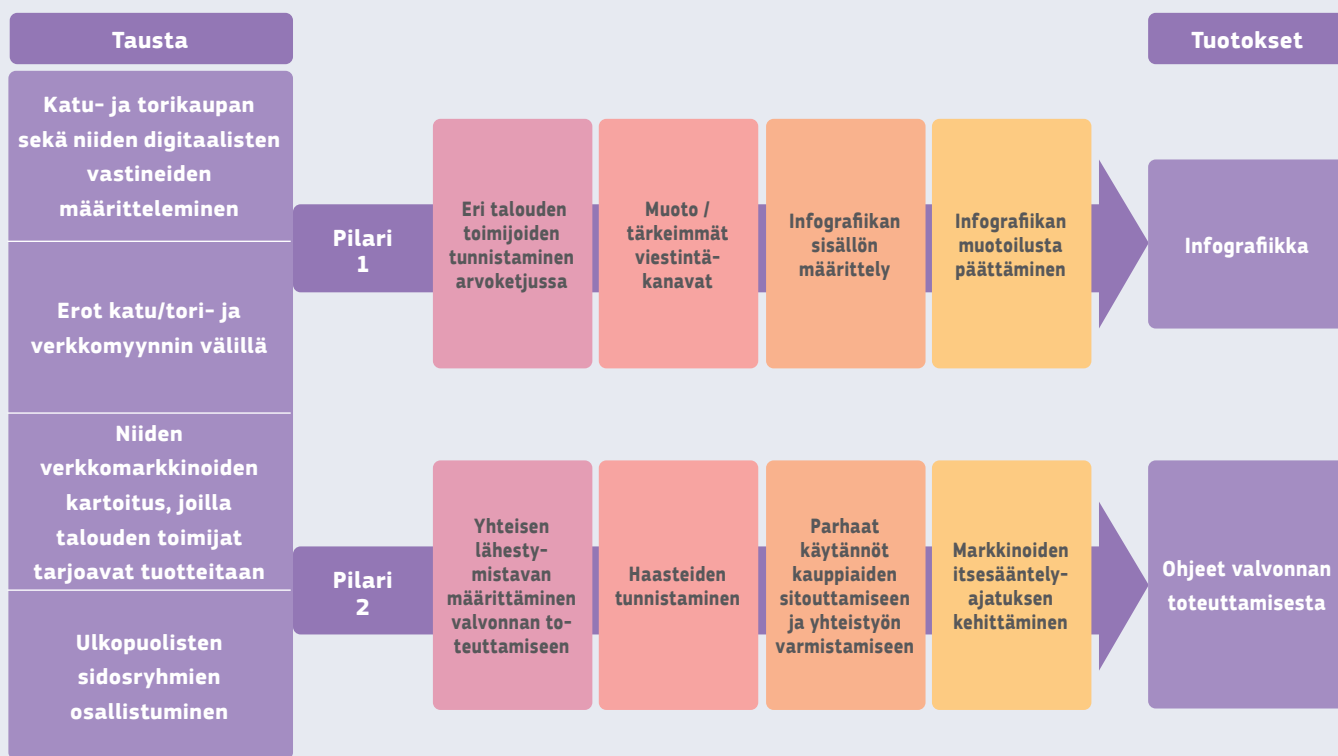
Tausta

Katu- ja torikaupan sekä niiden digitaalisten vastineiden määritteleminen

Erot katu/tori- ja verkkomyynnin välillä

Niiden verkkomarkkinoiden kartoitus, joilla talouden toimijat tarjoavat tuotteitaan

Ulkopuolisten sidosryhmien osallistuminen

Pilari 1

Eri talouden toimijoiden tunnistaminen arvoketjussa

Muoto / tärkeimmät viestintäkanavat

Infografiikan sisällön määrittely

Infografiikan muotoilusta päättäminen

Pilari 2

Yhteisen lähestymistavan määrittäminen valvonnan toteuttamiseen

Haasteiden tunnistaminen

Parhaat käytännöt kauppiaiden sitouttamiseen ja yhteistyön varmistamiseen

Markkinoiden itsesääntelyajatuksen kehittäminen

Tuotokset

Infografiikka

Ohjeet valvonnan toteuttamisesta